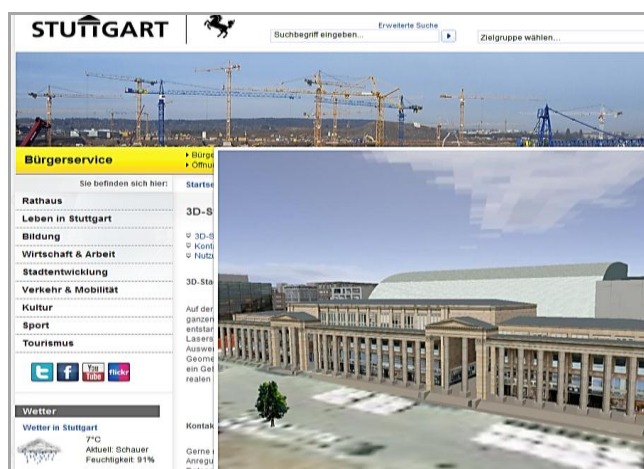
STUTTGART

Erweiterte Suche

Suchbegriff eingeben...

Zielgruppe wählen...

Bürgerservice

› Bürge
› Öffnu

Sie befinden sich hier:

Startse

Rathaus

Leben in Stuttgart

Bildung

Wirtschaft & Arbeit

Stadtentwicklung

Verkehr & Mobilität

Kultur

Sport

Tourismus

You Tube

flickr

Wetter

Wetter in Stuttgart

7°C
Aktuell: Schauer
Feuchtigkeit: 91%

3D-S

3D-S
Konta
Nutzu

3D-Sta

Auf der
ganzen
entstan
Lasers
Auswer
Geome
ein Gel
realen

Kontak

Gerne i
Anregu
Bitte
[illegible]